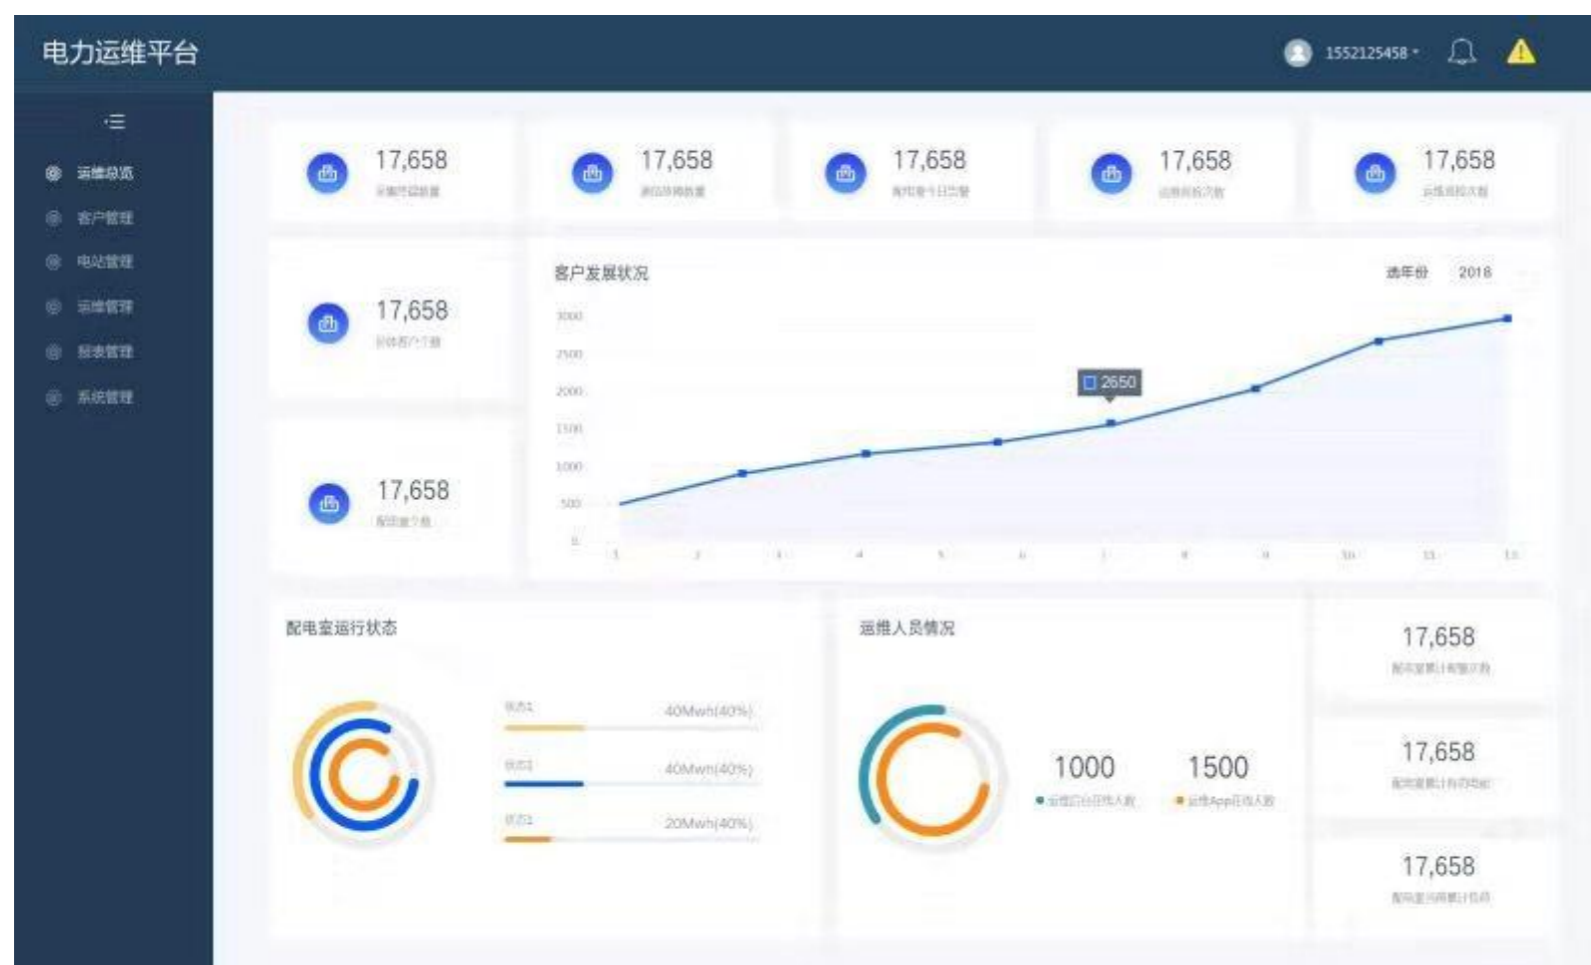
电力运维平台

1552125458

运维总览
客户管理
电站管理
运维管理
报表管理
系统管理

17,658
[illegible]

17,658
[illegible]

17,658
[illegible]

17,658
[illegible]

17,658
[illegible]

17,658
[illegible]

17,658
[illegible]

客户发展状况

选年份 2018

3000
2500
2000
1500
1000
500
0

2650

1 2 3 4 5 6 7 8 9 10 11 12

配电室运行状态

状态1 40Mwh(40%)
状态2 40Mwh(40%)
状态3 20Mwh(40%)

运维人员情况

1000
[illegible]

1500
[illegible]

17,658
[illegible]

17,658
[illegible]

17,658
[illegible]